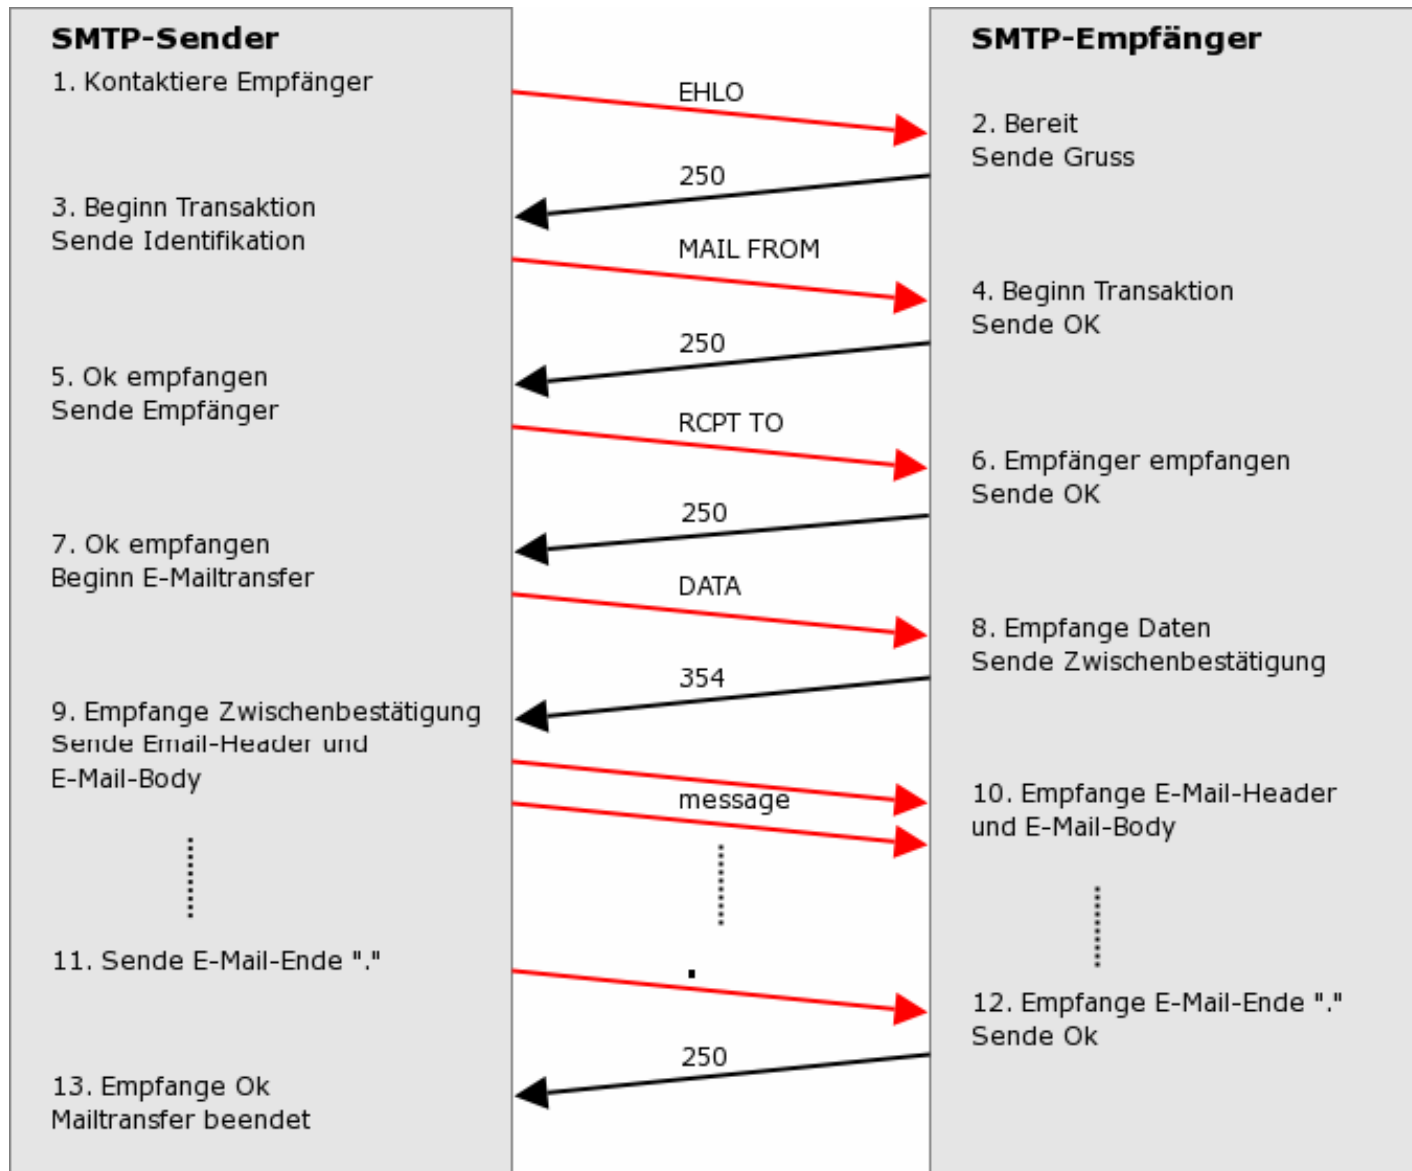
SMTP-Sender

1. Kontaktiere Empfänger

3. Beginn Transaktion
Sende Identifikation

5. Ok empfangen
Sende Empfänger

7. Ok empfangen
Beginn E-Mailtransfer

9. Empfange Zwischenbestätigung
Sende Email-Header und
E-Mail-Body

11. Sende E-Mail-Ende "."

13. Empfange Ok
Mailtransfer beendet

EHLO

250

MAIL FROM

250

RCPT TO

250

DATA

354

message

.

250

SMTP-Empfänger

2. Bereit
Sende Gruss

4. Beginn Transaktion
Sende OK

6. Empfänger empfangen
Sende OK

8. Empfange Daten
Sende Zwischenbestätigung

10. Empfange E-Mail-Header
und E-Mail-Body

12. Empfange E-Mail-Ende "."
Sende Ok